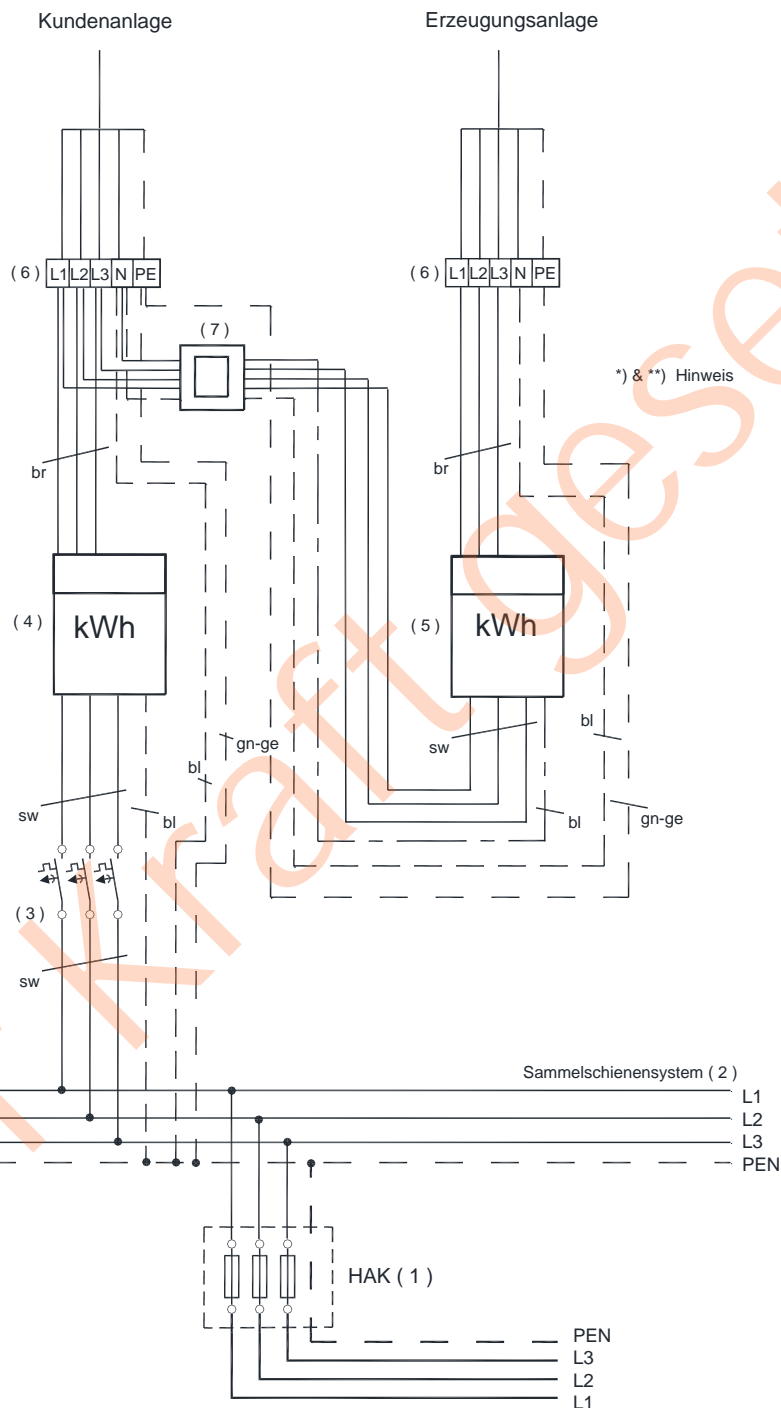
Kundenanlage

Erzeugungsanlage

( 6 ) L1 L2 L3 N PE

( 6 ) L1 L2 L3 N PE

( 7 )

*) & **) Hinweis

br

br

( 4 ) kWh

( 5 ) kWh

bl

sw

gn-ge

bl

sw

bl

bl

gn-ge

sw

( 3 )

sw

Sammelschienensystem ( 2 )

L1

L2

L3

PEN

HAK ( 1 )

PEN

L3

L2

L1